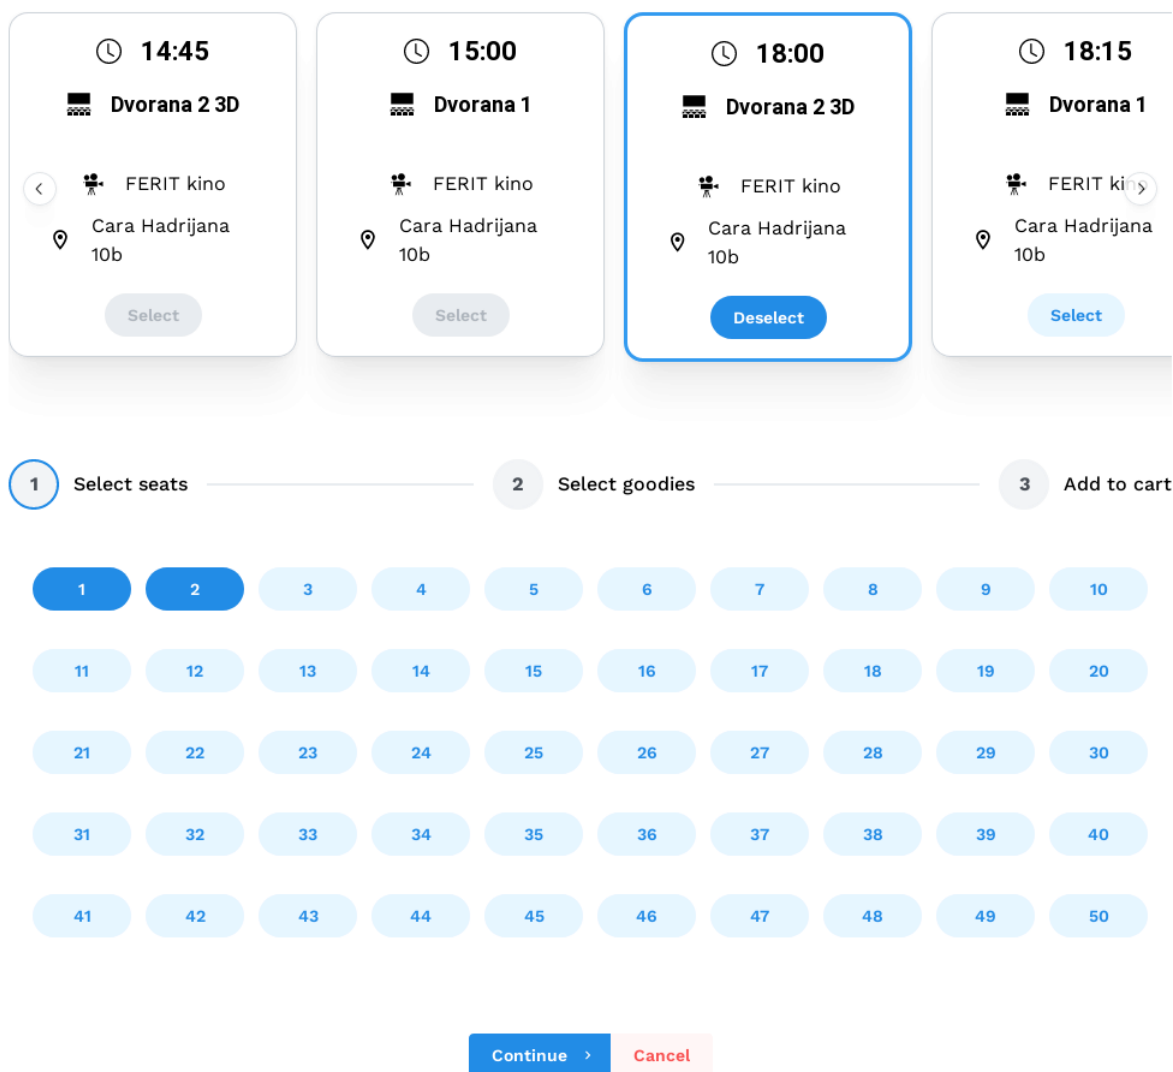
14:45
Dvorana 2 3D
FERIT kino
Cara Hadrijana 10b
Select

15:00
Dvorana 1
FERIT kino
Cara Hadrijana 10b
Select

18:00
Dvorana 2 3D
FERIT kino
Cara Hadrijana 10b
Deselect

18:15
Dvorana 1
FERIT ki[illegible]
Cara Hadrijana 10b
Select

1 Select seats
2 Select goodies
3 Add to cart

| 1 | 2 | 3 | 4 | 5 | 6 | 7 | 8 | 9 | 10 |
|---|---|---|---|---|---|---|---|---|---|
| 11 | 12 | 13 | 14 | 15 | 16 | 17 | 18 | 19 | 20 |
| 21 | 22 | 23 | 24 | 25 | 26 | 27 | 28 | 29 | 30 |
| 31 | 32 | 33 | 34 | 35 | 36 | 37 | 38 | 39 | 40 |
| 41 | 42 | 43 | 44 | 45 | 46 | 47 | 48 | 49 | 50 |

Continue
Cancel